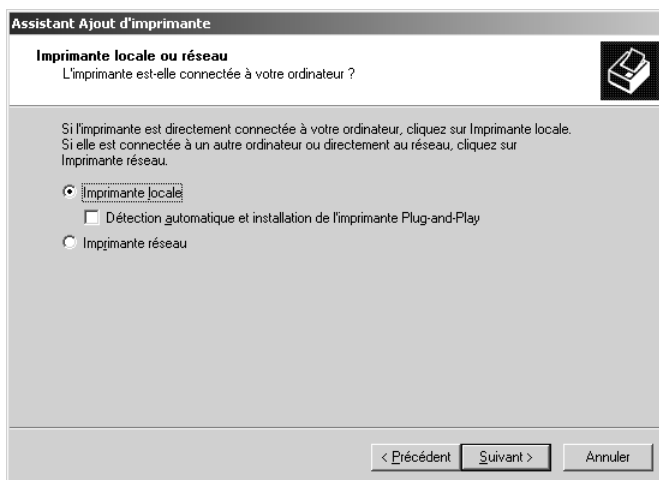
Assistant Ajout d'imprimante

Imprimante locale ou réseau
L'imprimante est-elle connectée à votre ordinateur ?

Si l'imprimante est directement connectée à votre ordinateur, cliquez sur Imprimante locale. Si elle est connectée à un autre ordinateur ou directement au réseau, cliquez sur Imprimante réseau.

Imprimante locale

Détection automatique et installation de l'imprimante Plug-and-Play

Imprimante réseau

< Précédent

Suivant >

Annuler